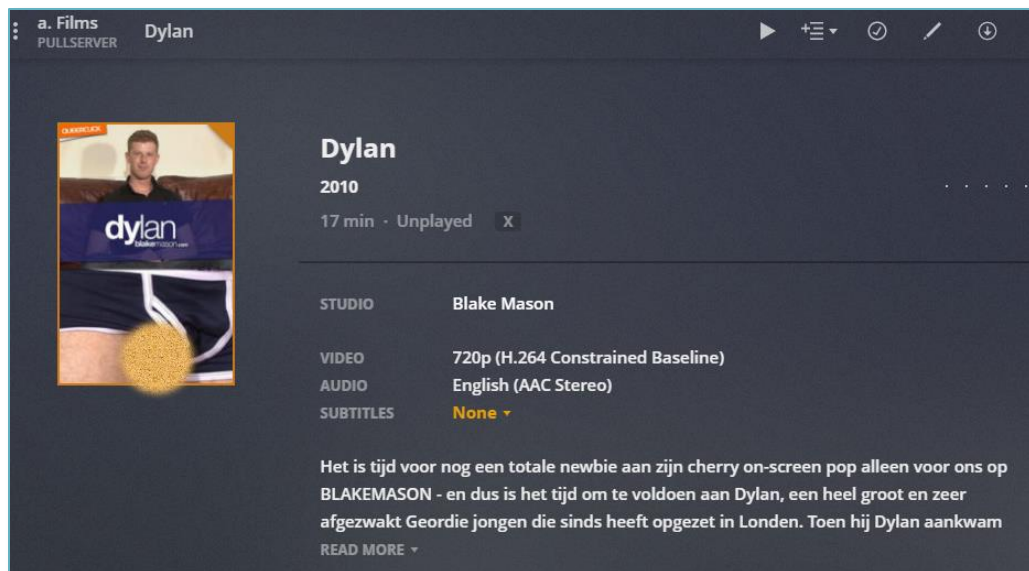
a. Films
PULLSERVER

Dylan

QUEERCLICK

dylan
blakemason.com

Dylan

2010

17 min · Unplayed X

STUDIO Blake Mason

VIDEO 720p (H.264 Constrained Baseline)
AUDIO English (AAC Stereo)
SUBTITLES None

Het is tijd voor nog een totale newbie aan zijn cherry on-screen pop alleen voor ons op BLAKEMASON - en dus is het tijd om te voldoen aan Dylan, een heel groot en zeer afgezwakt Geordie jongen die sinds heeft opgezet in Londen. Toen hij Dylan aankwam

READ MORE